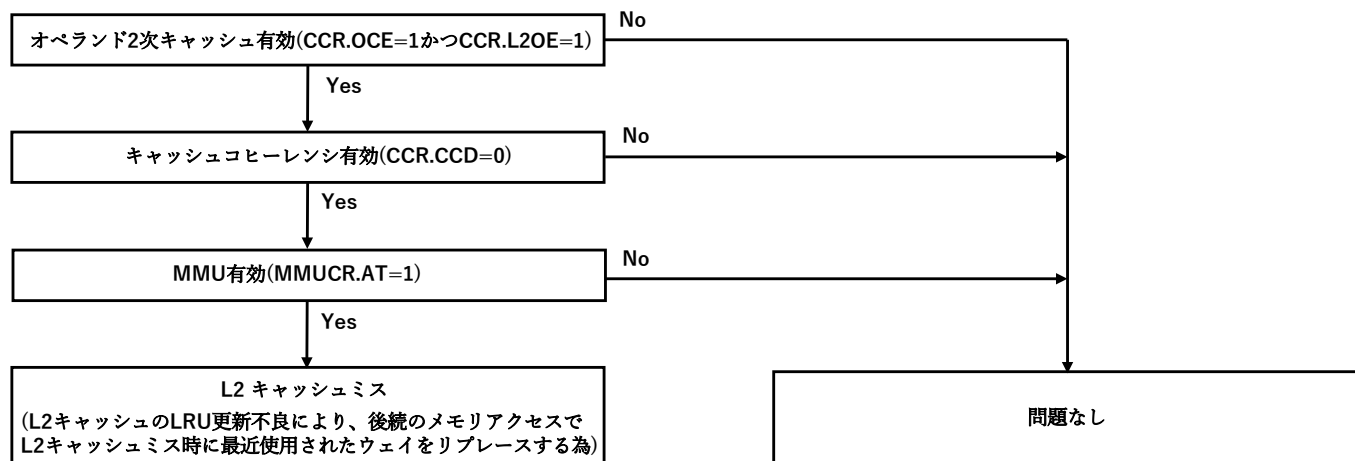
オペランド2次キャッシュ有効(CCR.OCE=1かつCCR.L2OE=1)

No

Yes

キャッシュコヒーレンシ有効(CCR.CCD=0)

No

Yes

MMU有効(MMUCR.AT=1)

No

Yes

L2 キャッシュミス

(L2キャッシュのLRU更新不良により、後続のメモリアクセスでL2キャッシュミス時に最近使用されたウェイをリプレースする為)

問題なし